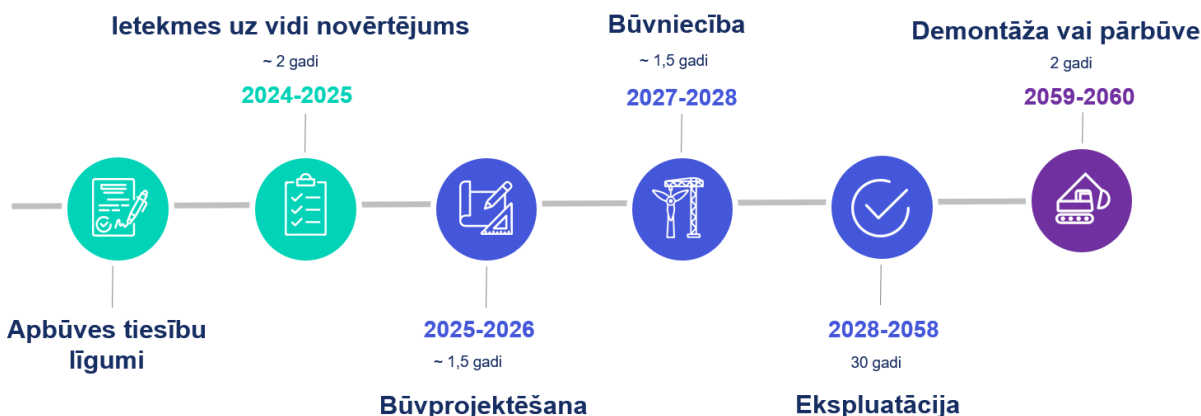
Apbūves tiesību līgumi

Ietekmes uz vidi novērtējums
~ 2 gadi
2024-2025

2025-2026
~ 1,5 gadi
Būvprojektēšana

Būvniecība
~ 1,5 gadi
2027-2028

2028-2058
30 gadi
Ekspluatācija

Demontāža vai pārbūve
2 gadi
2059-2060